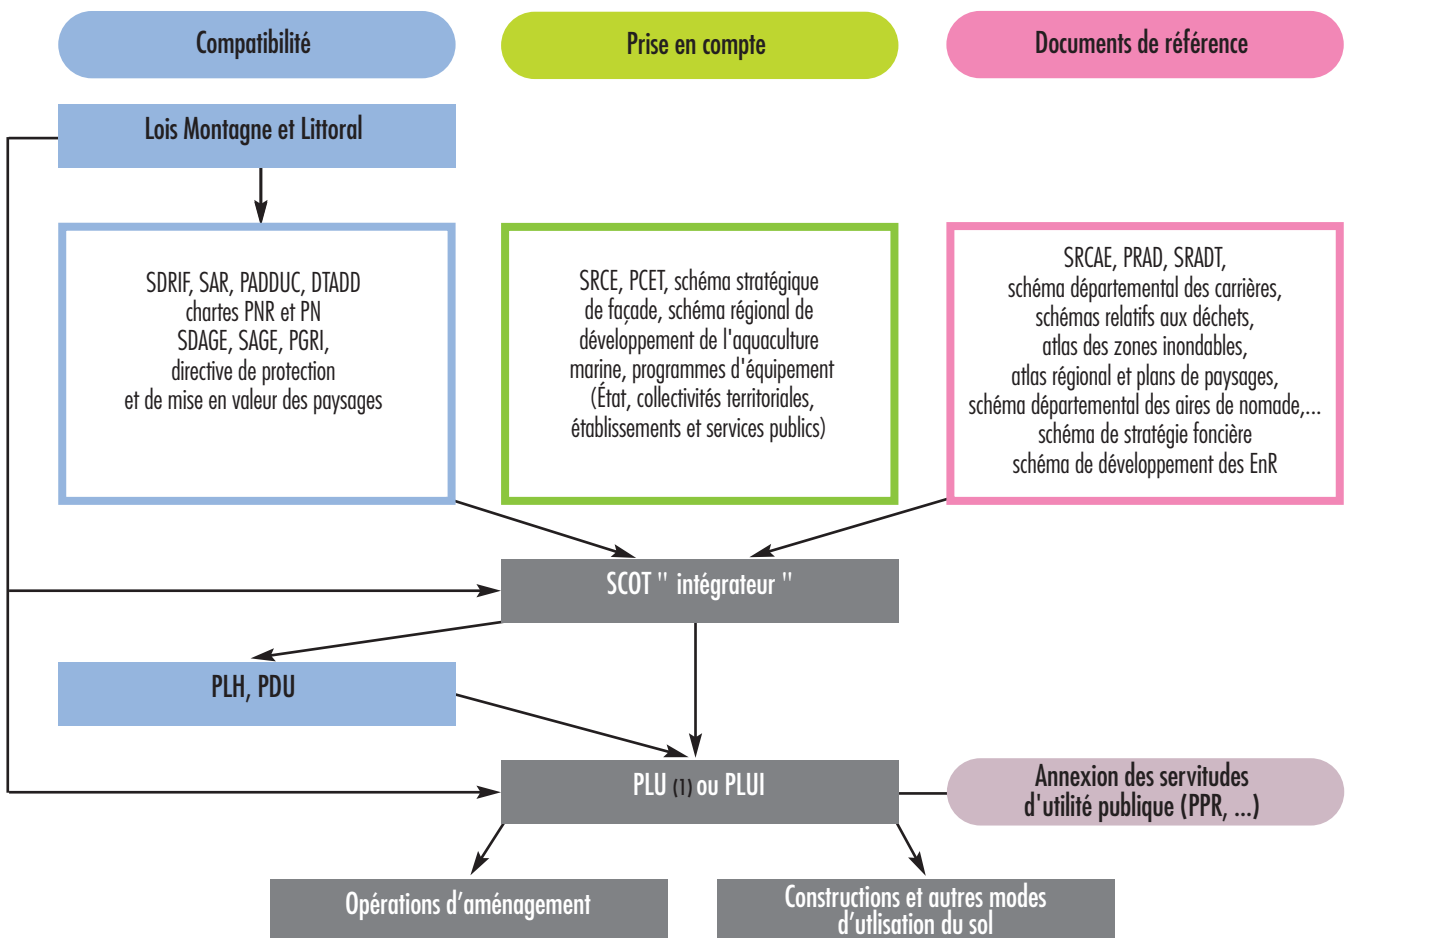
Compatibilité

Prise en compte

Documents de référence

Lois Montagne et Littoral

SDRIF, SAR, PADDUC, DTADD chartes PNR et PN SDAGE, SAGE, PGRI, directive de protection et de mise en valeur des paysages

SRCE, PCET, schéma stratégique de façade, schéma régional de développement de l'aquaculture marine, programmes d'équipement (État, collectivités territoriales, établissements et services publics)

SRCAE, PRAD, SRADT, schéma départemental des carrières, schémas relatifs aux déchets, atlas des zones inondables, atlas régional et plans de paysages, schéma départemental des aires de nomade,... schéma de stratégie foncière schéma de développement des EnR

SCOT " intégrateur "

PLH, PDU

PLU (1) ou PLUI

Annexion des servitudes d'utilité publique (PPR, ...)

Opérations d'aménagement

Constructions et autres modes d'utlisation du sol